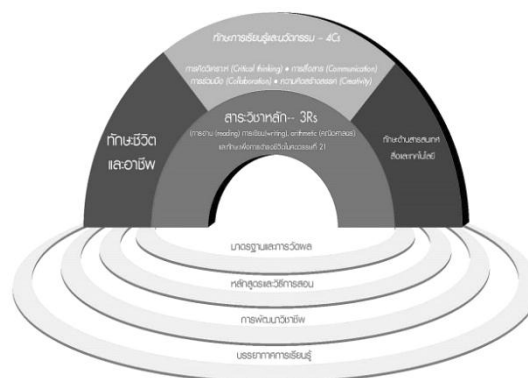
ทักษะการเรียนรู้และนวัตกรรม - 4Cs

การคิดวิเคราะห์ (Critical thinking) • การสื่อสาร (Communication)
การร่วมมือ (Collaboration) • ความคิดสร้างสรรค์ (Creativity)

ทักษะชีวิต และอาชีพ

สาระวิชาหลัก - 3Rs

(การอ่าน (reading) การเขียน(writing), arithmetic (คณิตศาสตร์)
และทักษะเพื่อการดำรงชีวิตในศตวรรษที่ 21

ทักษะด้านสารสนเทศ สื่อและเทคโนโลยี

มาตรฐานและการวัดผล

หลักสูตรและวิธีการสอน

การพัฒนาวิชาชีพ

บรรยากาศการเรียนรู้